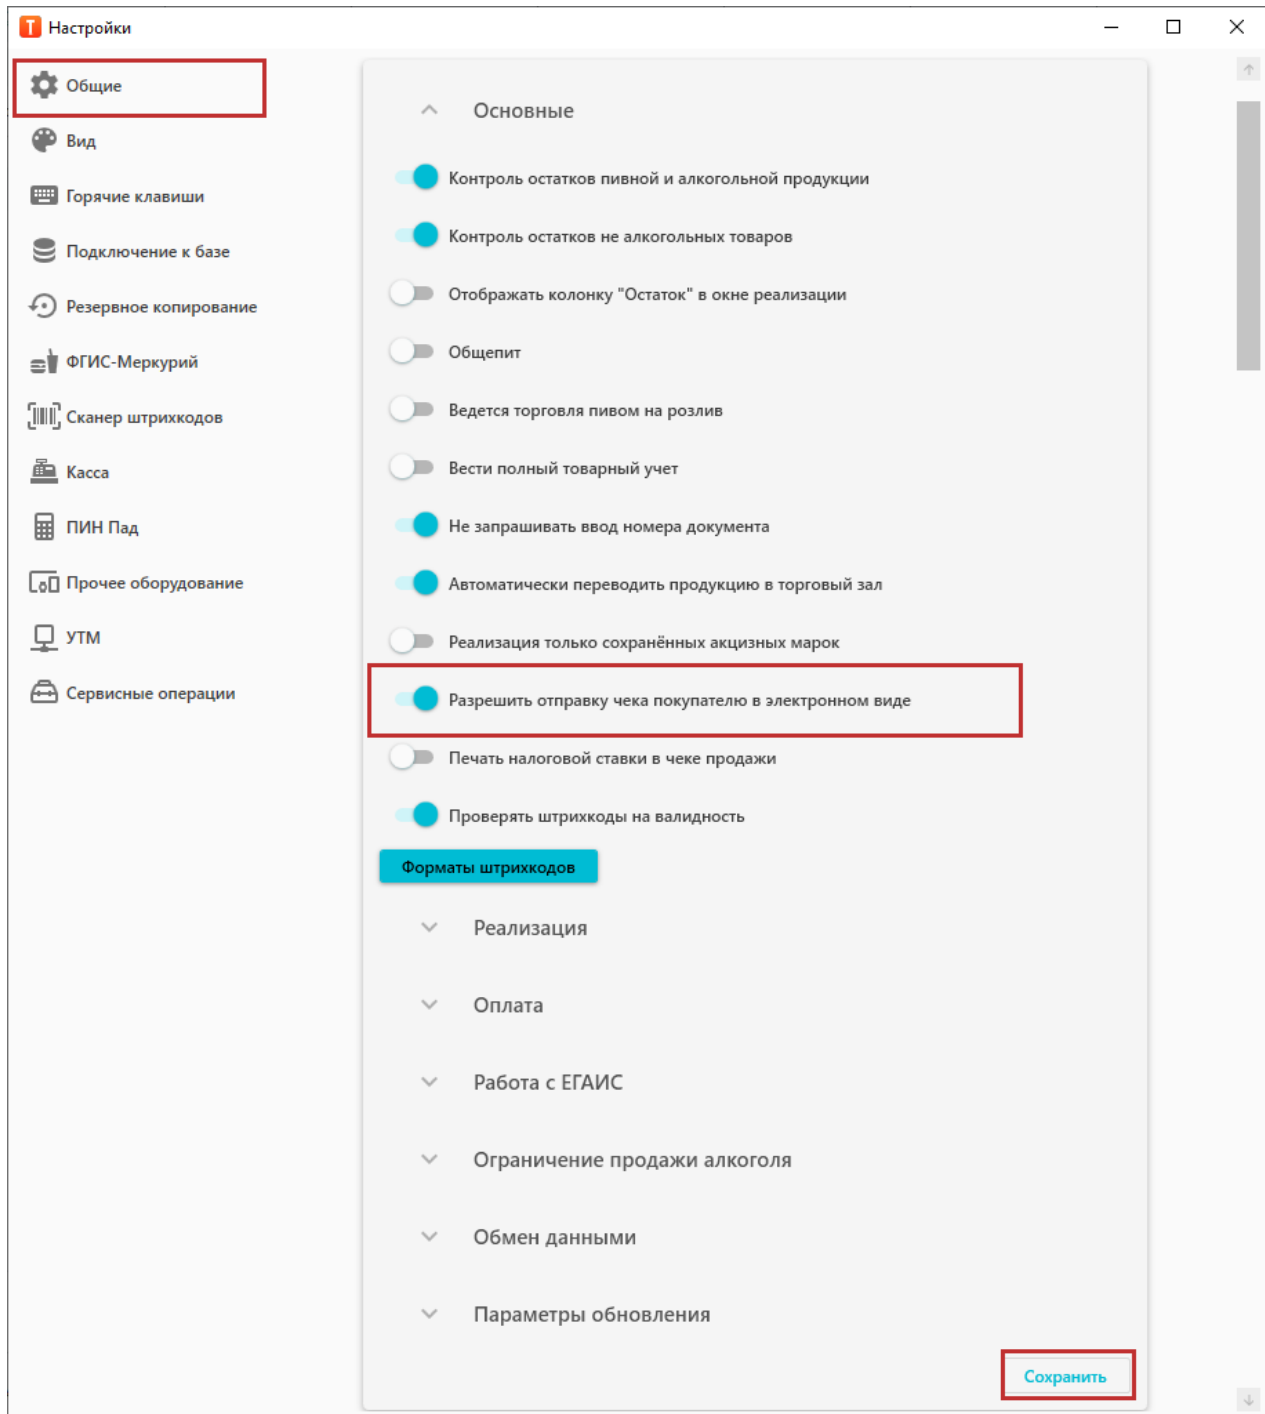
Настройки

Общие
Вид
Горячие клавиши
Подключение к базе
Резервное копирование
ФГИС-Меркурий
Сканер штрихкодов
Касса
ПИН Пад
Прочее оборудование
УТМ
Сервисные операции

Основные

Контроль остатков пивной и алкогольной продукции
Контроль остатков не алкогольных товаров
Отображать колонку "Остаток" в окне реализации
Общепит
Ведется торговля пивом на розлив
Вести полный товарный учет
Не запрашивать ввод номера документа
Автоматически переводить продукцию в торговый зал
Реализация только сохранённых акцизных марок
Разрешить отправку чека покупателю в электронном виде
Печать налоговой ставки в чеке продажи
Проверять штрихкоды на валидность

Форматы штрихкодов

Реализация
Оплата
Работа с ЕГАИС
Ограничение продажи алкоголя
Обмен данными
Параметры обновления

Сохранить